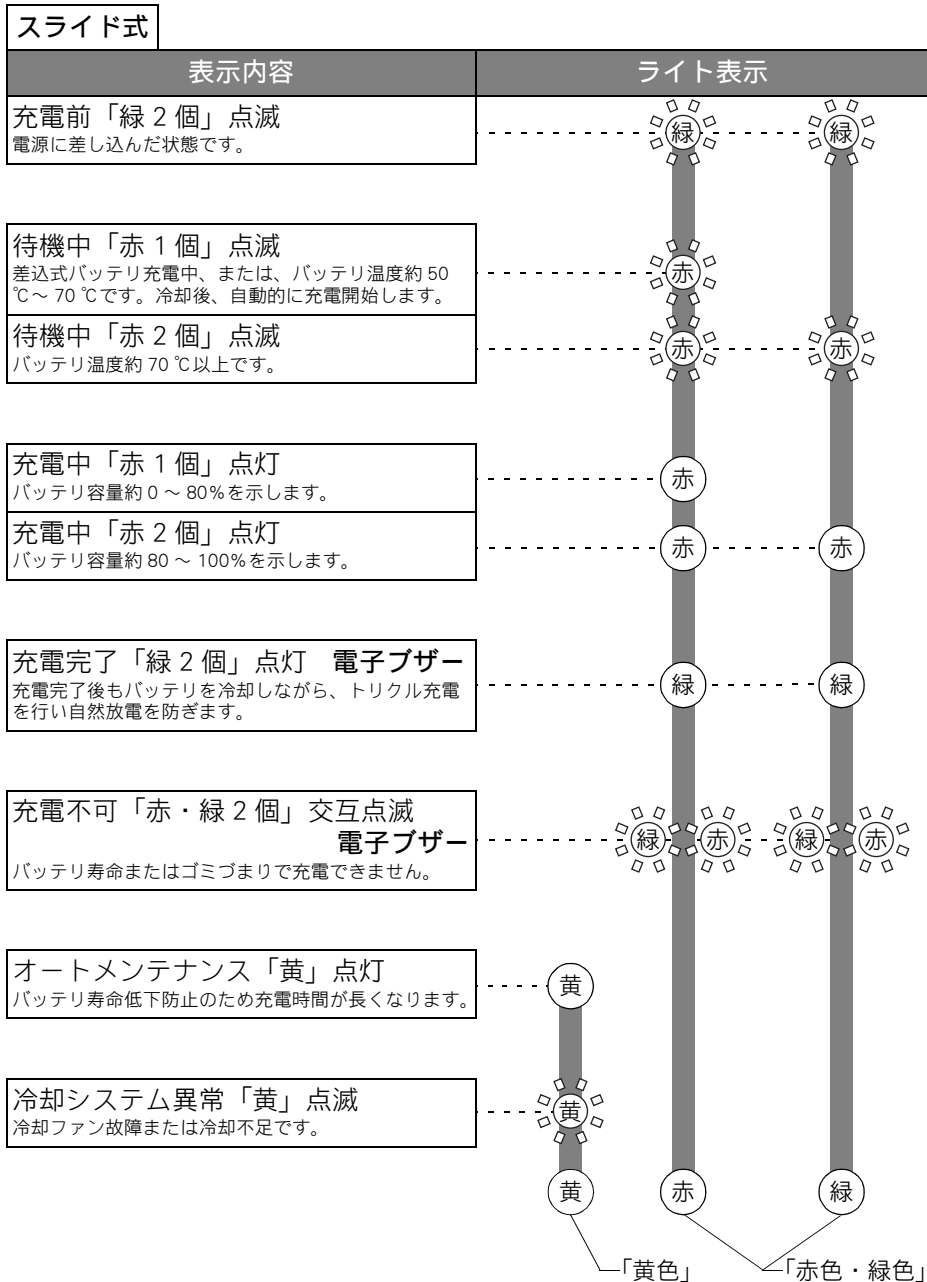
スライド式

| 表示内容 | ライト表示 |
|---|---|

充電前「緑 2 個」点滅
電源に差し込んだ状態です。

緑 緑

待機中「赤 1 個」点滅
差込式バッテリ充電中、または、バッテリ温度約 50 ℃～ 70 ℃です。冷却後、自動的に充電開始します。

赤

待機中「赤 2 個」点滅
バッテリ温度約 70 ℃以上です。

赤 赤

充電中「赤 1 個」点灯
バッテリ容量約 0 ～ 80%を示します。

赤

充電中「赤 2 個」点灯
バッテリ容量約 80 ～ 100%を示します。

赤 赤

充電完了「緑 2 個」点灯　電子ブザー
充電完了後もバッテリを冷却しながら、トリクル充電を行い自然放電を防ぎます。

緑 緑

充電不可「赤・緑 2 個」交互点滅
電子ブザー
バッテリ寿命またはゴミづまりで充電できません。

緑 赤 緑 赤

オートメンテナンス「黄」点灯
バッテリ寿命低下防止のため充電時間が長くなります。

黄

冷却システム異常「黄」点滅
冷却ファン故障または冷却不足です。

黄

黄 赤 緑

「黄色」 「赤色・緑色」